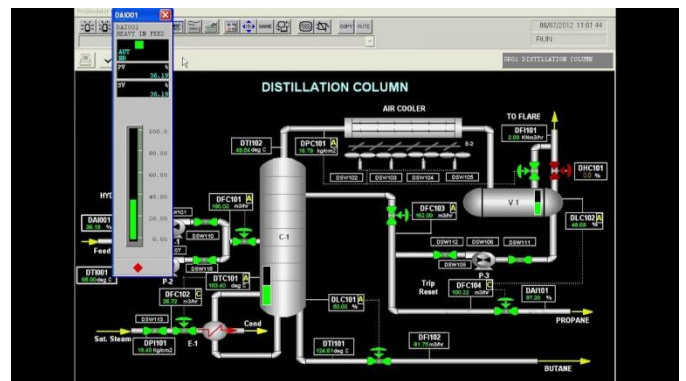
DAI001
DAI001
HEAVY IN FEED
AUT
NR
PV %
36.19
SV %
36.19
100.0
80.00
60.00
40.00
20.00
0.00

NAME
COPY
MUTE
08/07/2012 11:01:44
RUN
GR01 DISTILLATION COLUMN

DISTILLATION COLUMN
AIR COOLER
TO FLARE
DFI101
2.03 KNm3/hr
DHC101
0.0 %
DTI102
65.04 deg C
DPC101 A
16.75 kg/cm2
E-2
DSW102
DSW103
DSW104
DSW105
V-1
DLC102 A
48.69 %
DFC103 A
162.00 m3/hr
DFC101 A
190.00 m3/hr
DSW110
DAI001
36.19 %
Feed
DSW112
DSW106
DSW111
DSW109
P-3
C-1
DTI001
85.00 deg C
P-2
DTC101 A
103.40 deg C
Trip
Reset
DFC104 C
100.22 m3/hr
DAI101
97.28 %
DFC102 C
39.72 m3/hr
DLC101 A
50.00 %
PROPANE
DSW113
Cond
Sat. Steam
DPI101
10.40 Kg/cm2
E-1
DTI101
124.61 deg C
DFI102
91.75 m3/hr
BUTANE